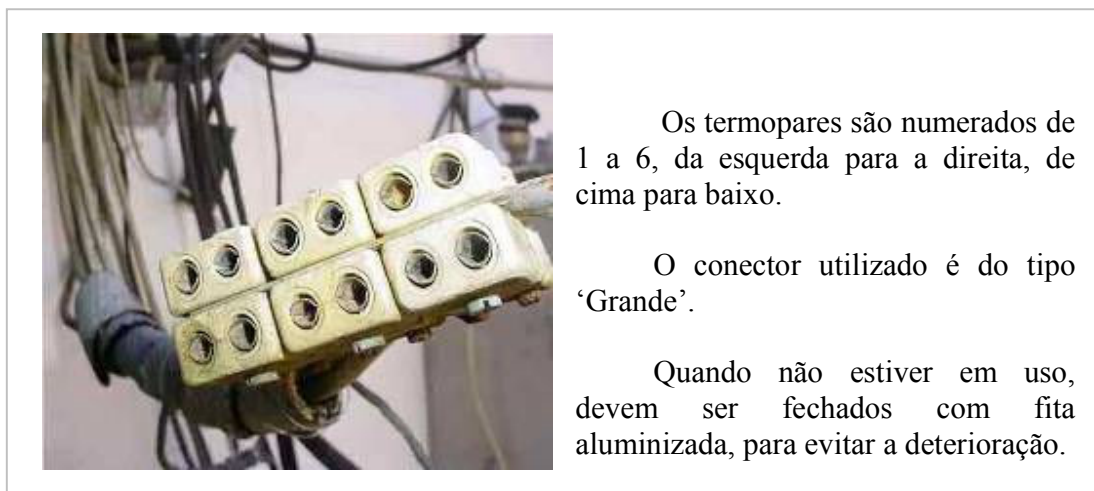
Os termopares são numerados de 1 a 6, da esquerda para a direita, de cima para baixo.

O conector utilizado é do tipo ‘Grande’.

Quando não estiver em uso, devem ser fechados com fita aluminizada, para evitar a deterioração.